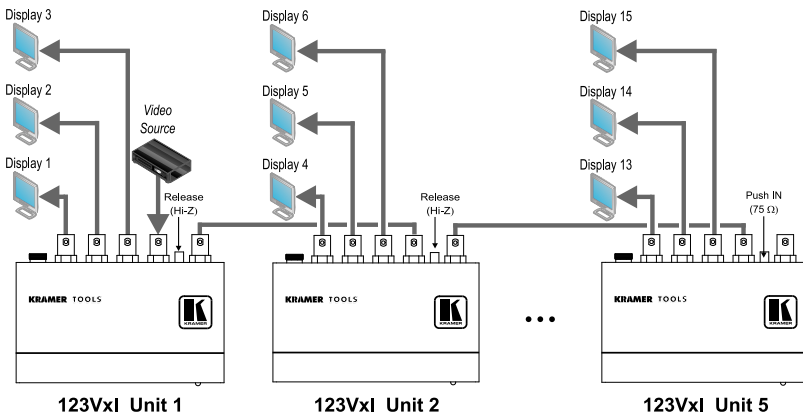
Display 3
Display 2
Display 1
Video Source
Release (Hi-Z)
KRAMER TOOLS
KRAMER
123VxI Unit 1

Display 6
Display 5
Display 4
Release (Hi-Z)
KRAMER TOOLS
KRAMER
123VxI Unit 2

• • •

Display 15
Display 14
Display 13
Push IN ($75\ \Omega$)
KRAMER TOOLS
KRAMER
123VxI Unit 5